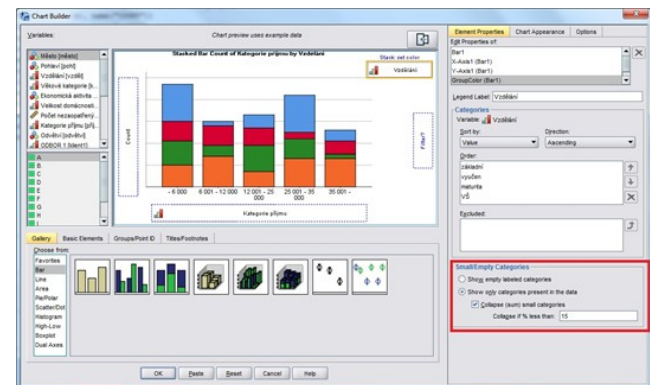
Chart Builder

Variables:

Chart preview uses example data

Město [město]
Pohlaví [pohl]
Vzdělání [vzděl]
Věková kategorie [k...
Ekonomická aktivita ...
Velikost domácnosti...
Počet nezaopatřený...
Kategorie příjmu [příj...
Odvětví [odvětví]
ODBOR 1 [ident1]

A
B
C
D
E
F
G
H

Stacked Bar Count of Kategorie příjmu by Vzdělání

Stack: set color

Vzdělání

Count

Filter?

- 6 000
6 001 - 12 000
12 001 - 25 000
25 001 - 35 000
35 001 -

Kategorie příjmu

Gallery | Basic Elements | Groups/Point ID | Titles/Footnotes

Choose from:
Favorites
Bar
Line
Area
Pie/Polar
Scatter/Dot
Histogram
High-Low
Boxplot
Dual Axes

OK | Paste | Reset | Cancel | Help

Element Properties | Chart Appearance | Options

Edit Properties of:
Bar1
X-Axis1 (Bar1)
Y-Axis1 (Bar1)
GroupColor (Bar1)

Legend Label: Vzdělání

Categories
Variable: Vzdělání
Sort by: Value
Direction: Ascending

Order:
základní
vyučen
maturita
VŠ

Excluded:

Small/Empty Categories
Show empty labeled categories
Show only categories present in the data
Collapse (sum) small categories
Collapse if % less than: 15